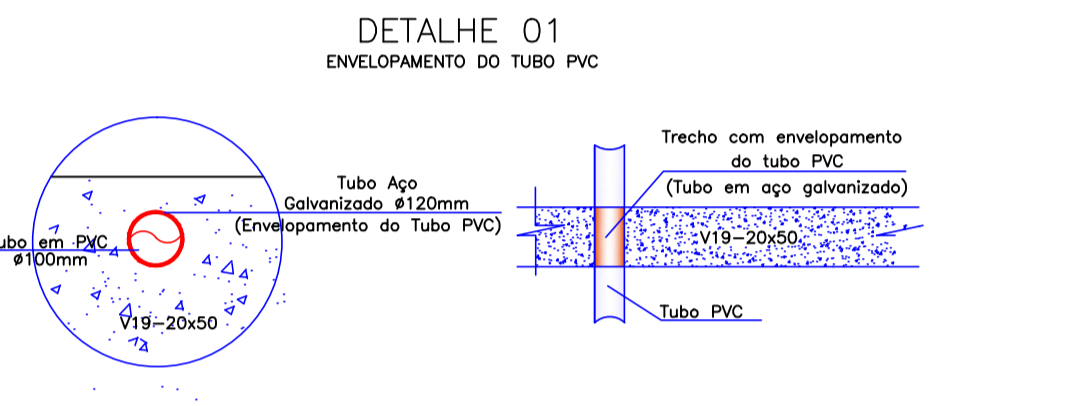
DETALHE 01
ENVELOPAMENTO DO TUBO PVC

ubo em PVC
ø100mm

Tubo Aço
Galvanizado ø120mm
(Envelopamento do Tubo PVC)

V19-20x50

Trecho com envelopamento
do tubo PVC
(Tubo em aço galvanizado)

V19-20x50

Tubo PVC